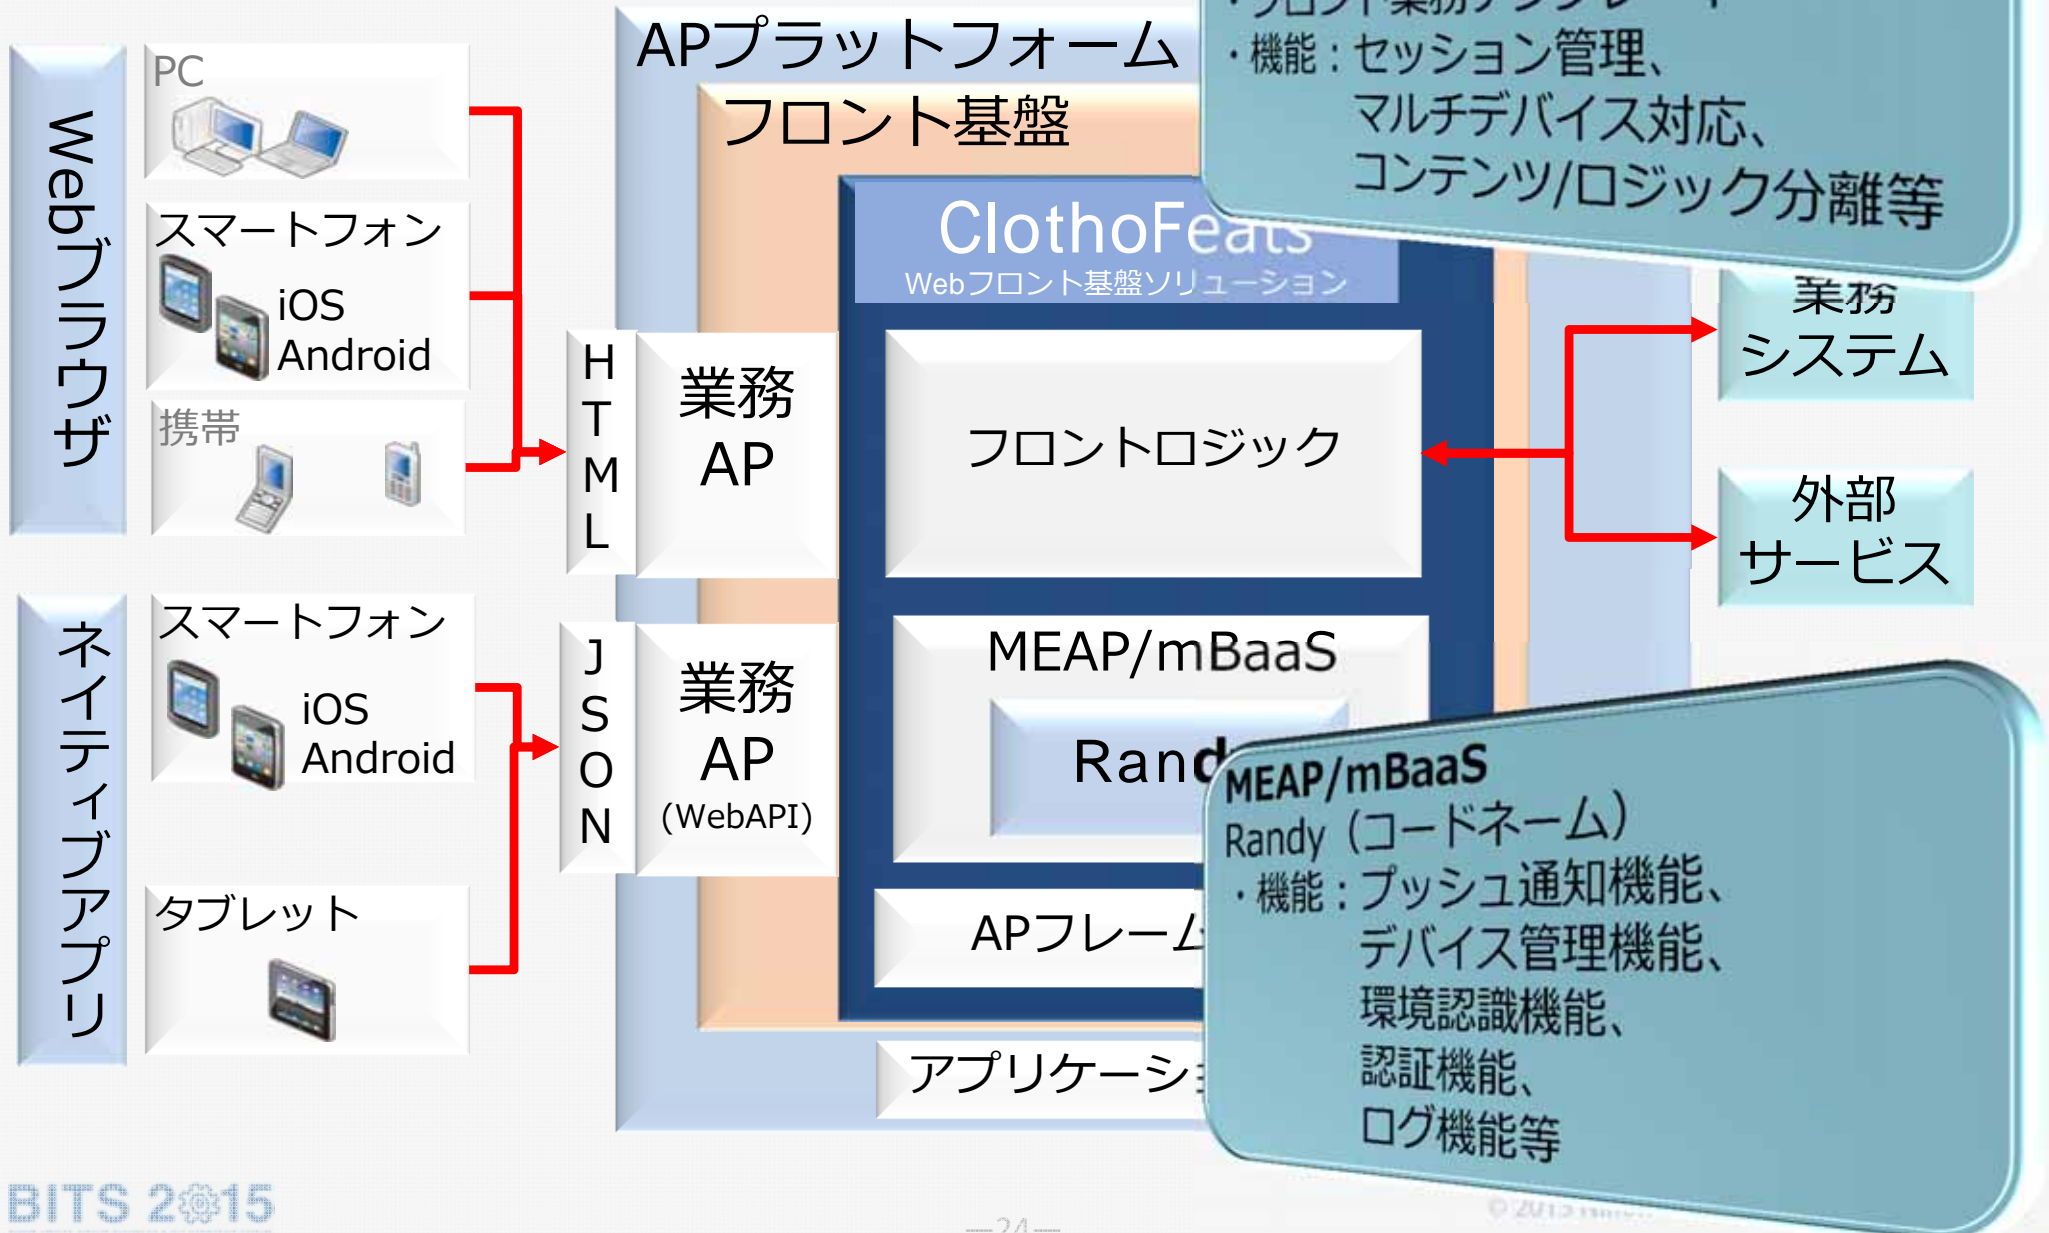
Webブラウザ

PC

スマートフォン
iOS
Android

携帯

ネイティブアプリ

スマートフォン
iOS
Android

タブレット

HTML

業務
AP

JSON

業務
AP
(WebAPI)

APプラットフォーム

フロント基盤

ClothoFea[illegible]
Webフロント基盤ソリューション

フロントロジック

MEAP/mBaaS

Rand

APフレーム

アプリケーシ

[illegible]
・機能：セッション管理、
マルチデバイス対応、
コンテンツ/ロジック分離等

業務
システム

外部
サービス

MEAP/mBaaS
Randy（コードネーム）
・機能：プッシュ通知機能、
デバイス管理機能、
環境認識機能、
認証機能、
ログ機能等

BITS 2015

—24—

© 2015 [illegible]